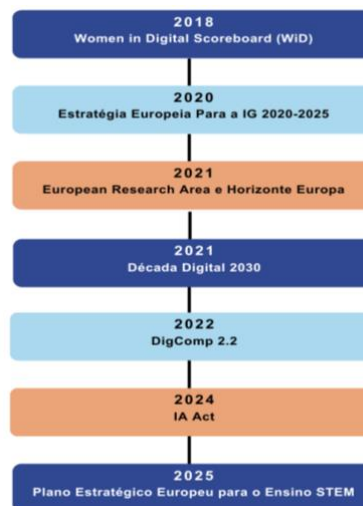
2018
Women in Digital Scoreboard (WiD)

2020
Estratégia Europeia Para a IG 2020-2025

2021
European Research Area e Horizonte Europa

2021
Década Digital 2030

2022
DigComp 2.2

2024
IA Act

2025
Plano Estratégico Europeu para o Ensino STEM